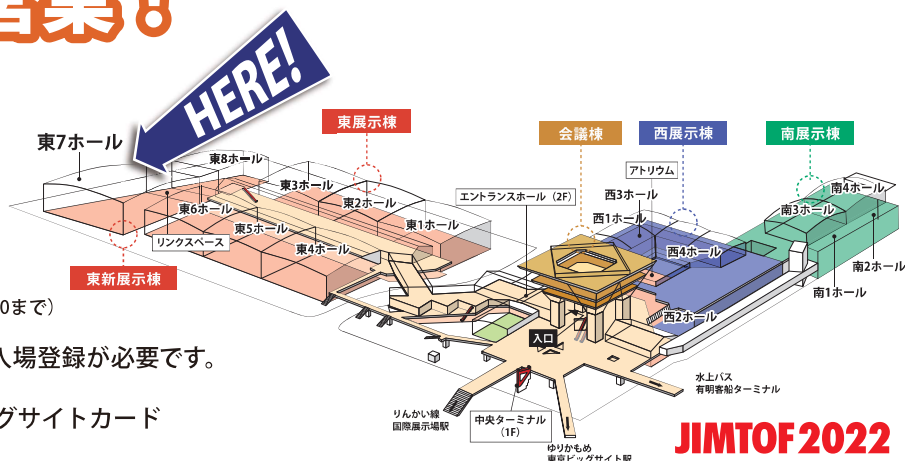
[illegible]

HERE!

東7ホール

東8ホール

東3ホール

東展示棟

東2ホール

東6ホール

東1ホール

東5ホール

リンクスペース

東4ホール

東新展示棟

会議棟

西展示棟

南展示棟

アトリウム

西3ホール

エントランスホール（2F）

西1ホール

南4ホール

南3ホール

西4ホール

南2ホール

南1ホール

西2ホール

0まで）

入場登録が必要です。

グサイトカード

入口

水上バス
有明客船ターミナル

りんかい線
国際展示場駅

中央ターミナル
（1F）

ゆりかもめ
東京ビッグサイト駅

JIMTOF2022